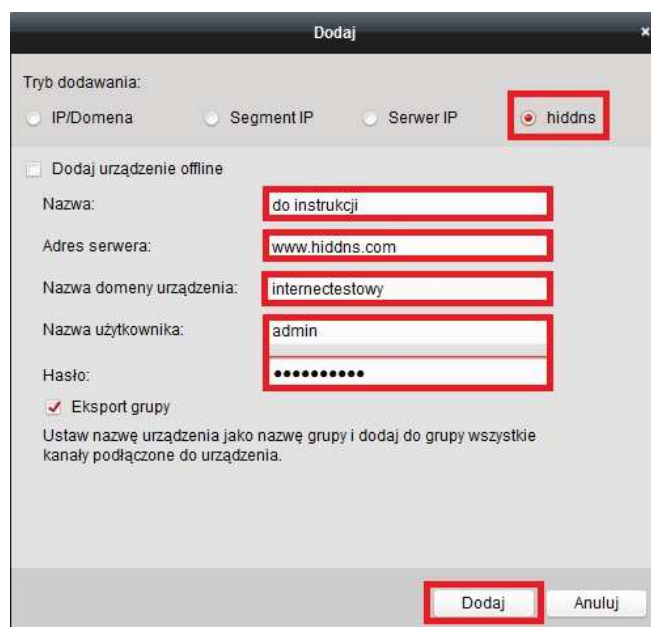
Dodaj

×

Tryb dodawania:

IP/Domena

Segment IP

Serwer IP

hiddns

Dodaj urządzenie offline

Nazwa:

do instrukcji

Adres serwera:

www.hiddns.com

Nazwa domeny urządzenia:

internectestowy

Nazwa użytkownika:

admin

Hasło:

••••••••••

Eksport grupy

Ustaw nazwę urządzenia jako nazwę grupy i dodaj do grupy wszystkie kanały podłączone do urządzenia.

Dodaj

Anuluj